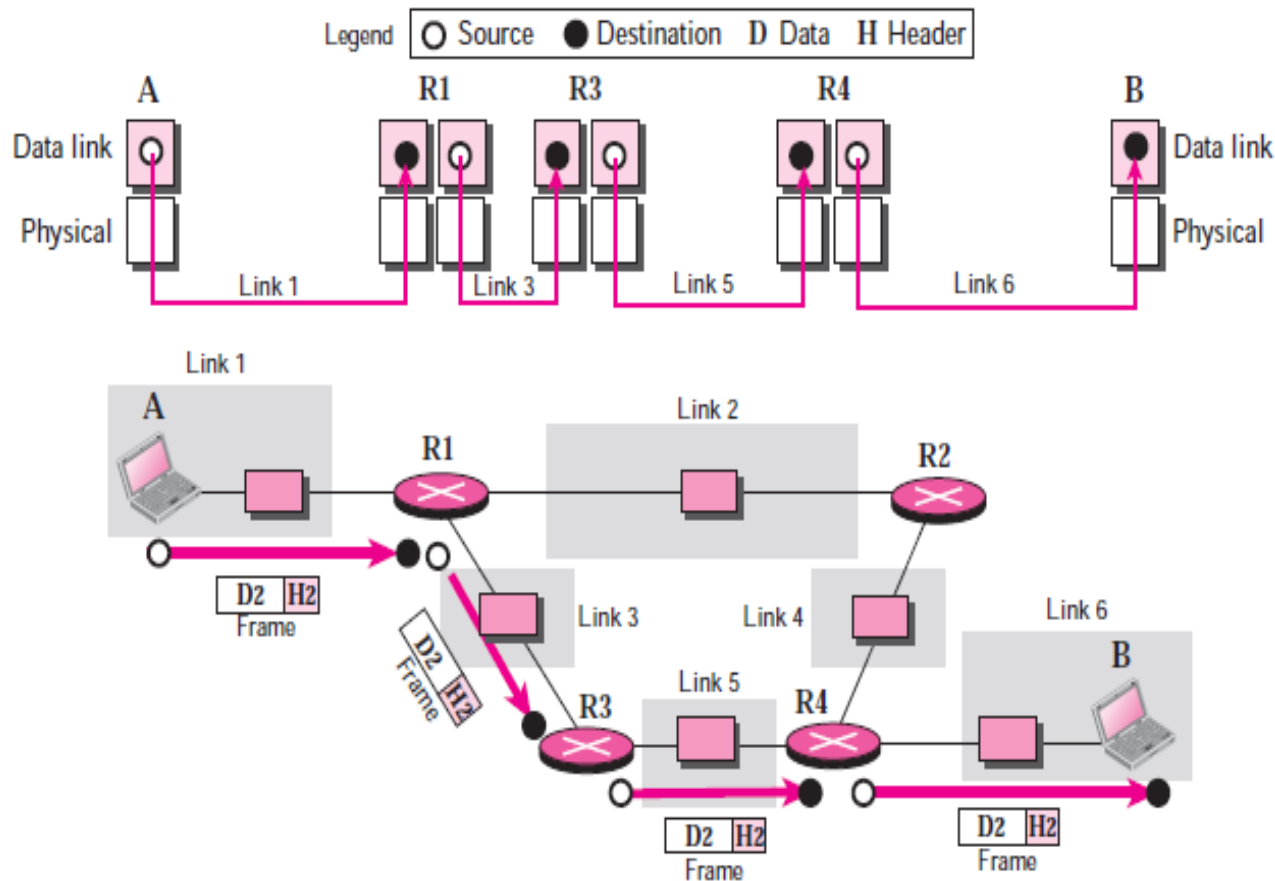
Legend ○ Source ● Destination D Data H Header

A
Data link
Physical

R1

R3

R4

B
Data link
Physical

Link 1
Link 3
Link 5
Link 6

Link 1
A
R1
Link 2
R2
D2 H2
Frame
Link 3
Link 4
Link 6
D2 H2
Frame
Link 5
R3
R4
B
D2 H2
Frame
D2 H2
Frame